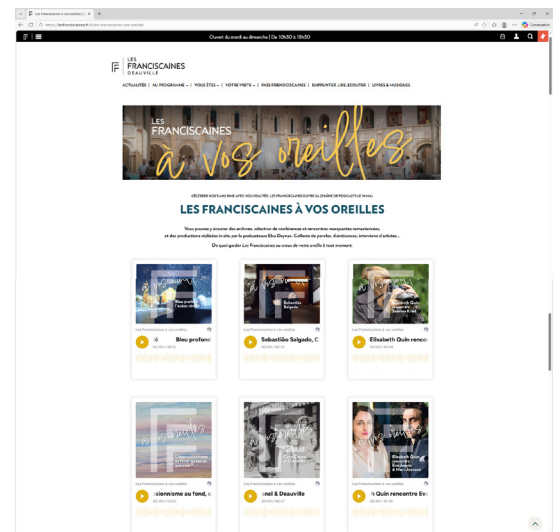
Les Franciscaines à vos oreilles | L ×

https://lesfranciscaines.fr/fr/les-franciscaines-vos-oreilles

Ouvert du mardi au dimanche | De 10h30 à 18h30

LES FRANCISCAINES DEAUVILLE

ACTUALITÉS | AU PROGRAMME | VOUS ÊTES | VOTRE VISITE | PASS FRANCISCAINES | EMPRUNTER, LIRE, ÉCOUTER | LIVRES & MUSIQUES

LES FRANCISCAINES
à vos oreilles

CÉLÉBREZ NOS 5 ANS AVEC NOUVEAUTÉS : LES FRANCISCAINES OUVRE SA CHAÎNE DE PODCASTS LE 18 MAI

LES FRANCISCAINES À VOS OREILLES

Vous pourrez y écouter des archives, sélection de conférences et rencontres marquantes remasterisées, et des productions réalisées in situ par la podcasteuse Elsa Daynac. Collectes de paroles, d'entrevues, interviews d'artistes...

De quoi garder Les Franciscaines au creux de votre oreille à tout moment.

Les Franciscaines à vos oreilles
Bleu profond
Bleu profond

Les Franciscaines à vos oreilles
Sebastião Salgado
Sebastião Salgado, C

Les Franciscaines à vos oreilles
Elisabeth Quin rencontre
Elisabeth Quin renco

Les Franciscaines à vos oreilles
sionnisme au fond, c

Les Franciscaines à vos oreilles
nel & Deauville

Les Franciscaines à vos oreilles
Elisabeth Quin rencontre
h Quin rencontre Eva